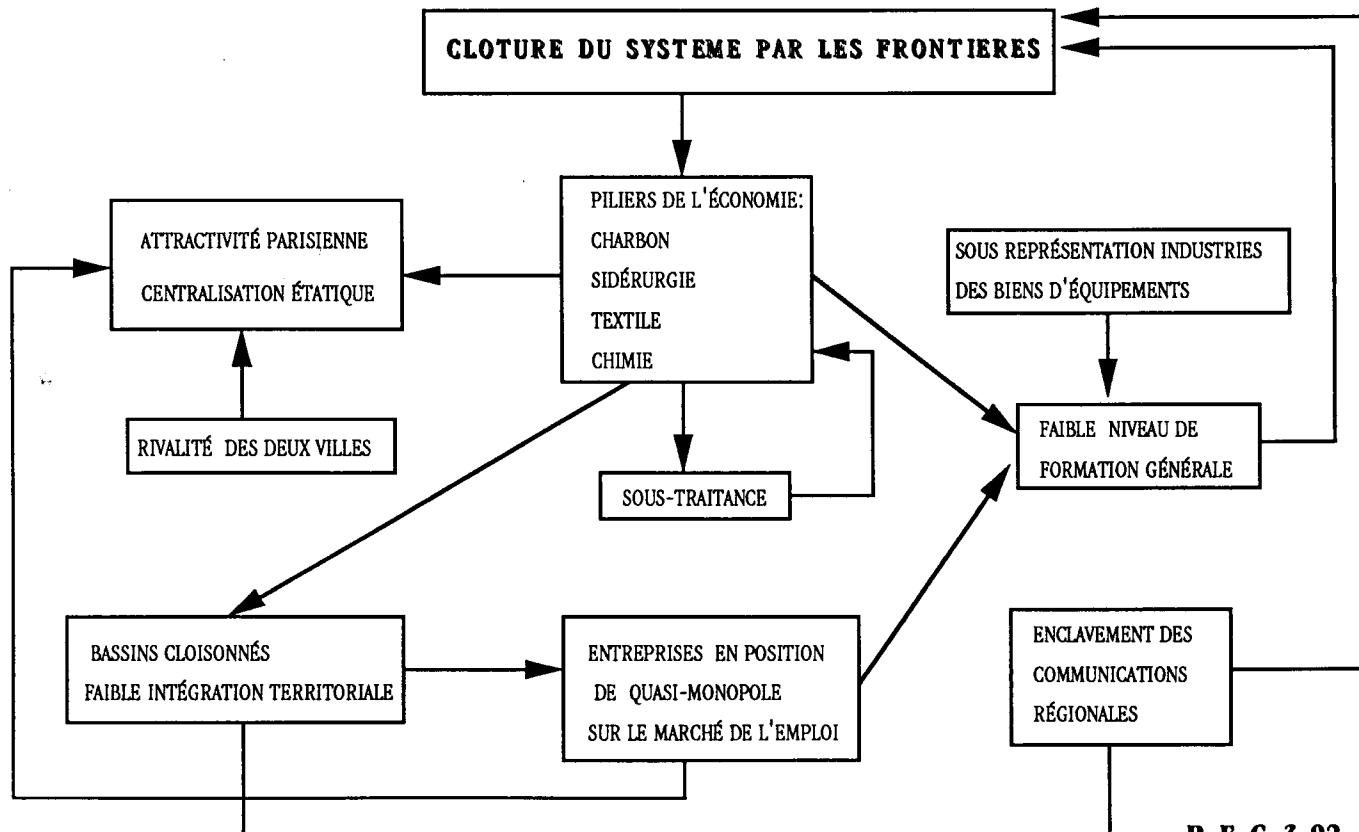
CLOTURE DU SYSTEME PAR LES FRONTIERES

ATTRACTIVITÉ PARISIENNE
CENTRALISATION ÉTATIQUE

PILIERS DE L'ÉCONOMIE:
CHARBON
SIDÉRURGIE
TEXTILE
CHIMIE

SOUS REPRÉSENTATION INDUSTRIES DES BIENS D'ÉQUIPEMENTS

RIVALITÉ DES DEUX VILLES

SOUS-TRAITANCE

FAIBLE NIVEAU DE FORMATION GÉNÉRALE

BASSINS CLOISONNÉS
FAIBLE INTÉGRATION TERRITORIALE

ENTREPRISES EN POSITION DE QUASI-MONOPOLE SUR LE MARCHÉ DE L'EMPLOI

ENCLAVEMENT DES COMMUNICATIONS RÉGIONALES

R. F. C. 3-92